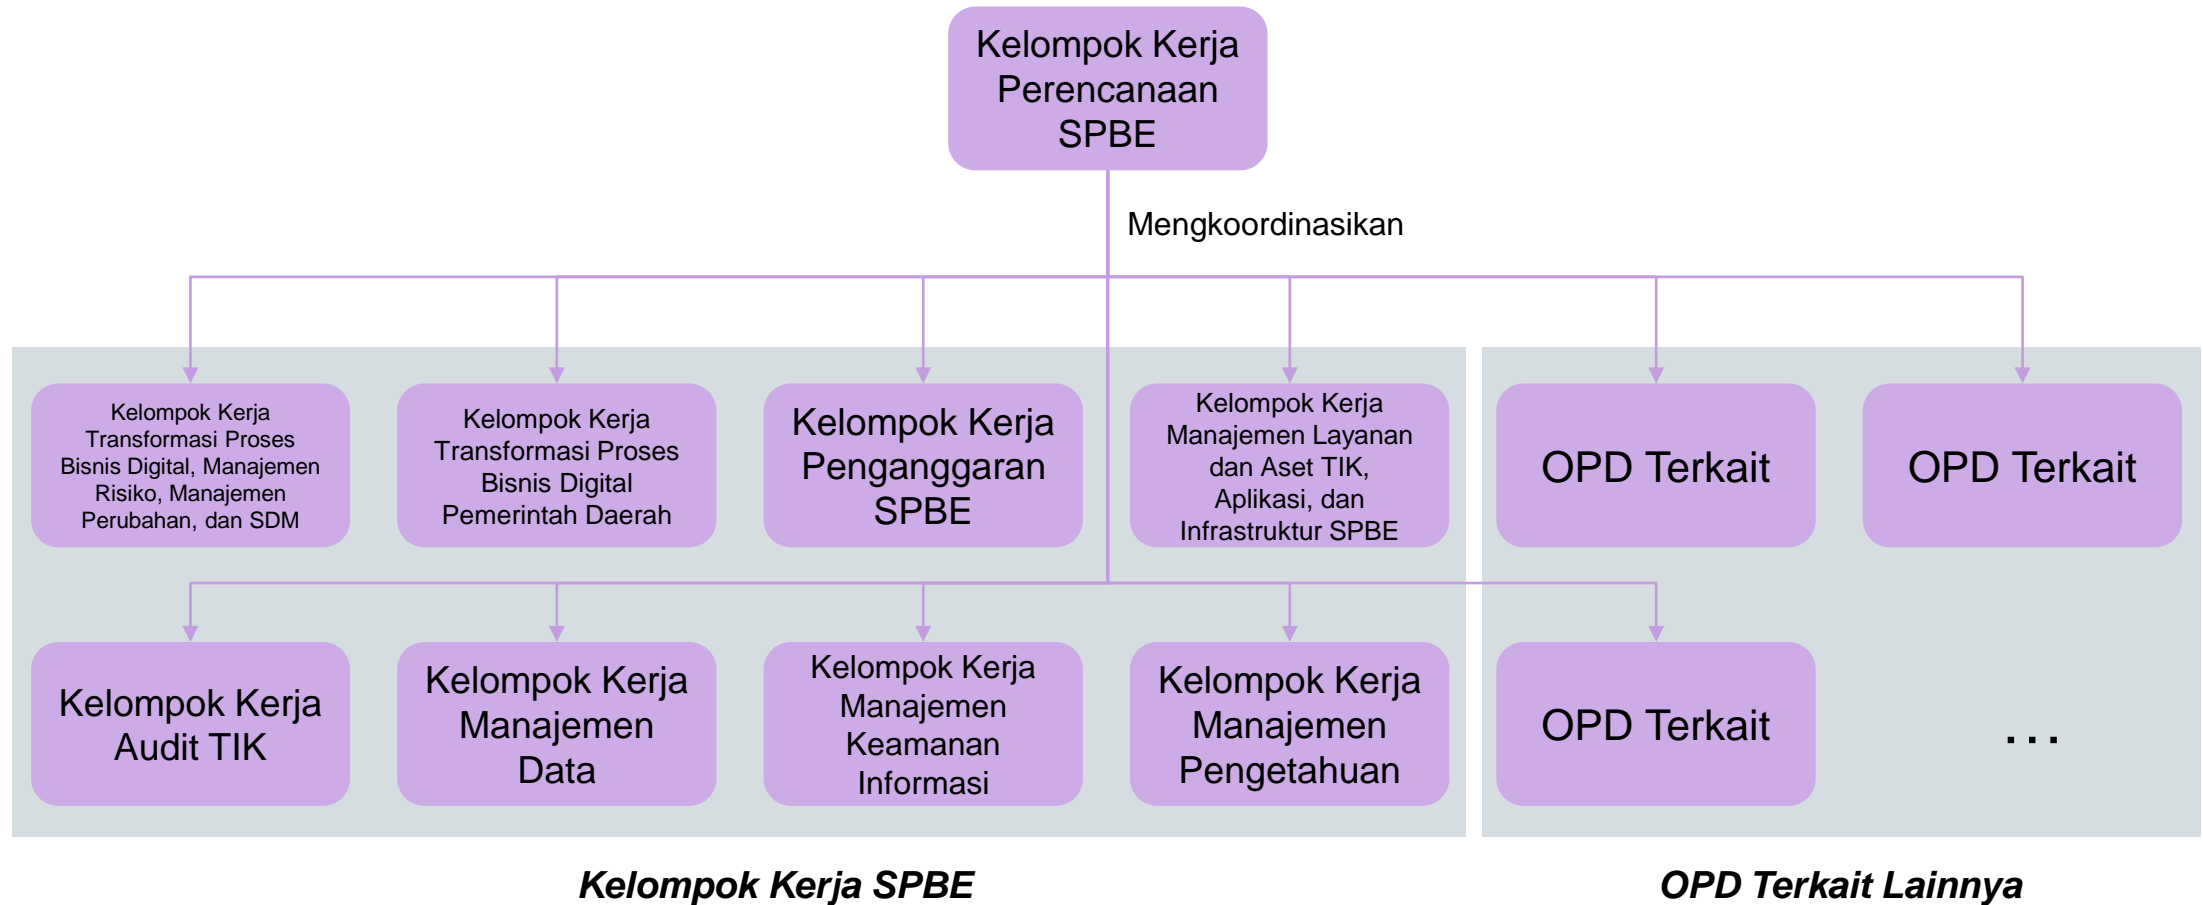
Kelompok Kerja Perencanaan SPBE

Mengkoordinasikan

Kelompok Kerja Transformasi Proses Bisnis Digital, Manajemen Risiko, Manajemen Perubahan, dan SDM

Kelompok Kerja Transformasi Proses Bisnis Digital Pemerintah Daerah

Kelompok Kerja Penganggaran SPBE

Kelompok Kerja Manajemen Layanan dan Aset TIK, Aplikasi, dan Infrastruktur SPBE

OPD Terkait

OPD Terkait

Kelompok Kerja Audit TIK

Kelompok Kerja Manajemen Data

Kelompok Kerja Manajemen Keamanan Informasi

Kelompok Kerja Manajemen Pengetahuan

OPD Terkait

...

Kelompok Kerja SPBE

OPD Terkait Lainnya